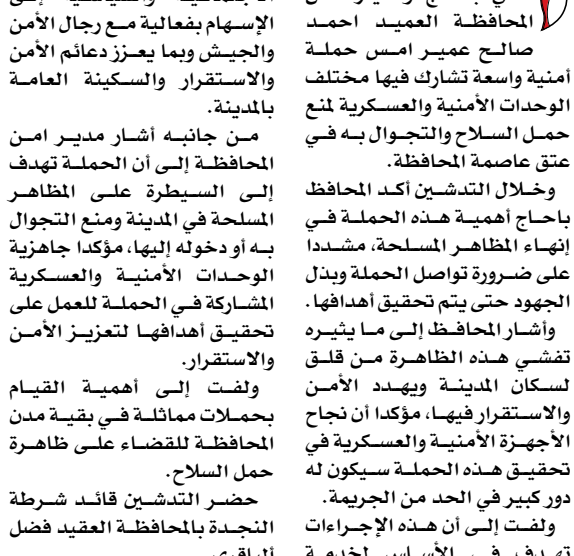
المحافظة العميد احمد صالح عمير امس حملة أمنية واسعة تشارك فيها مختلف الوحدات الأمنية والعسكرية لمنع حمل السلاح والتجوال به في عتق عاصمة المحافظة.

وخلال التدشين أكد المحافظ باحاج أهمية هذه الحملة في إنهاء المظاهر المسلحة، مشددا على ضرورة تواصل الحملة وبذل الجهود حتى يتم تحقيق أهدافها.

وأشار المحافظ إلى ما يثيره تفشي هذه الظاهرة من قلق لسكان المدينة ويهدد الأمن والاستقرار فيها، مؤكدا أن نجاح الأجهزة الأمنية والعسكرية في تحقيق هذه الحملة سيكون له دور كبير في الحد من الجريمة.

ولفت إلى أن هذه الإجراءات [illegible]

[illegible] الإسهام بفعالية مع رجال الأمن والجيش وبما يعزز دعائم الأمن والاستقرار والسكينة العامة بالمدينة.

من جانبه أشار مدير امن المحافظة إلى أن الحملة تهدف إلى السيطرة على المظاهر المسلحة في المدينة ومنع التجوال به أو دخوله إليها، مؤكدا جاهزية الوحدات الأمنية والعسكرية المشاركة في الحملة للعمل على تحقيق أهدافها لتعزيز الأمن والاستقرار.

ولفت إلى أهمية القيام بحملات مماثلة في بقية مدن المحافظة للقضاء على ظاهرة حمل السلاح.

حضر التدشين قائد شرطة النجدة بالمحافظة العقيد فضل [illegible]